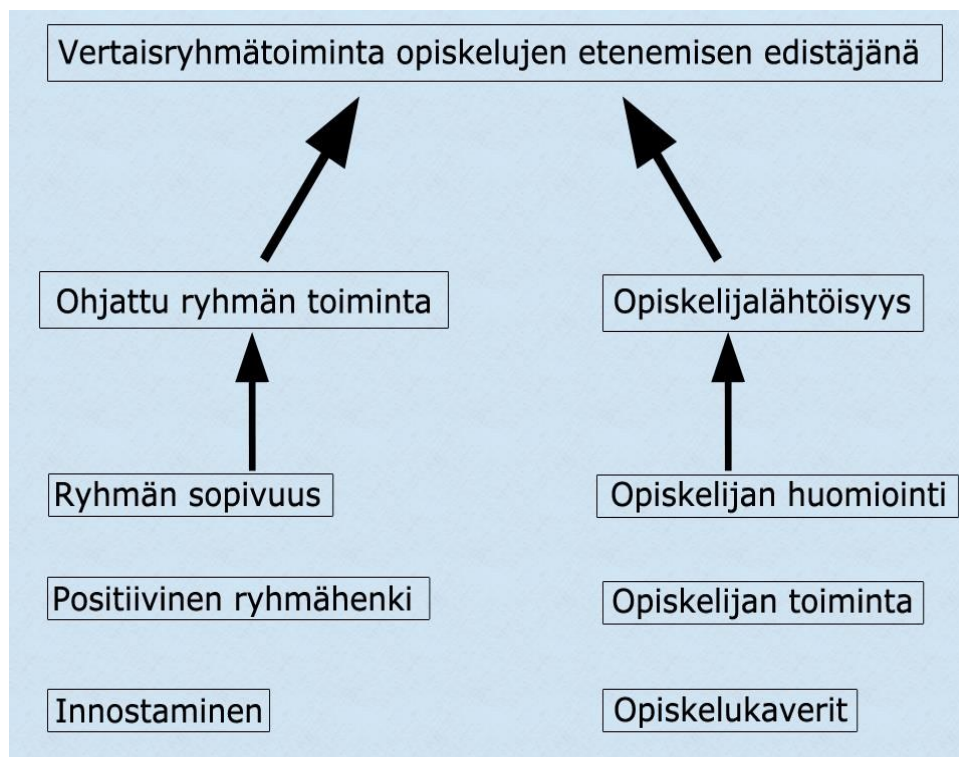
Vertaisryhmätoiminta opiskelujen etenemisen edistäjänä

Ohjattu ryhmän toiminta

Opiskelijalähtöisyys

Ryhmän sopivuus

Positiivinen ryhmähenki

Innostaminen

Opiskelijan huomiointi

Opiskelijan toiminta

Opiskelukaverit